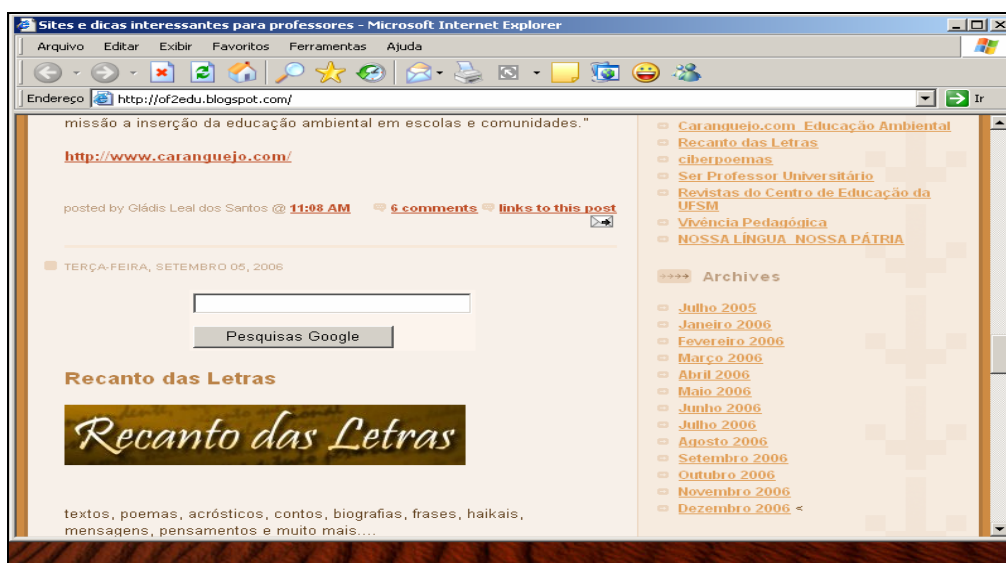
Sites e dicas interessantes para professores - Microsoft Internet Explorer

Arquivo Editar Exibir Favoritos Ferramentas Ajuda

Endereço http://of2edu.blogspot.com/ Ir

missão a inserção da educação ambiental em escolas e comunidades."

http://www.caranguejo.com/

posted by Gládis Leal dos Santos @ 11:08 AM 6 comments links to this post

TERÇA-FEIRA, SETEMBRO 05, 2006

Pesquisas Google

Recanto das Letras

Recanto das Letras

textos, poemas, acrósticos, contos, biografias, frases, haikais, mensagens, pensamentos e muito mais....

Caranguejo.com Educação Ambiental
Recanto das Letras
ciberpoemas
Ser Professor Universitário
Revistas do Centro de Educação da UFSM
Vivência Pedagógica
NOSSA LÍNGUA NOSSA PÁTRIA

Archives

Julho 2005
Janeiro 2006
Fevereiro 2006
Março 2006
Abril 2006
Maio 2006
Junho 2006
Julho 2006
Agosto 2006
Setembro 2006
Outubro 2006
Novembro 2006
Dezembro 2006 <